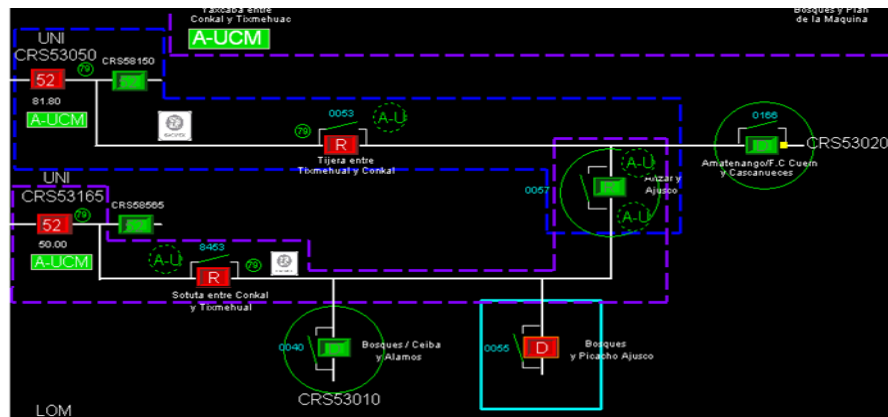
Yaxcaba entre Conkal y Tixmehuac

A-UCM

Bosques y Plan de la Maquina

UNI
CRS53050

52

79

CRS58150

81.80

A-UCM

0053

A-U

79

R

Tijera entre Tixmehual y Conkal

0166

CRS53020

Amatenango/F.C Cuern y Cascanueces

A-U

0057

Azucar y Ajusco

A-U

UNI
CRS53165

52

79

CRS58565

50.00

A-UCM

8453

A-U

R

79

Sotuta entre Conkal y Tixmehual

0040

Bosques / Ceiba y Alamos

0055

D

Bosques y Picacho Ajusco

CRS53010

LOM